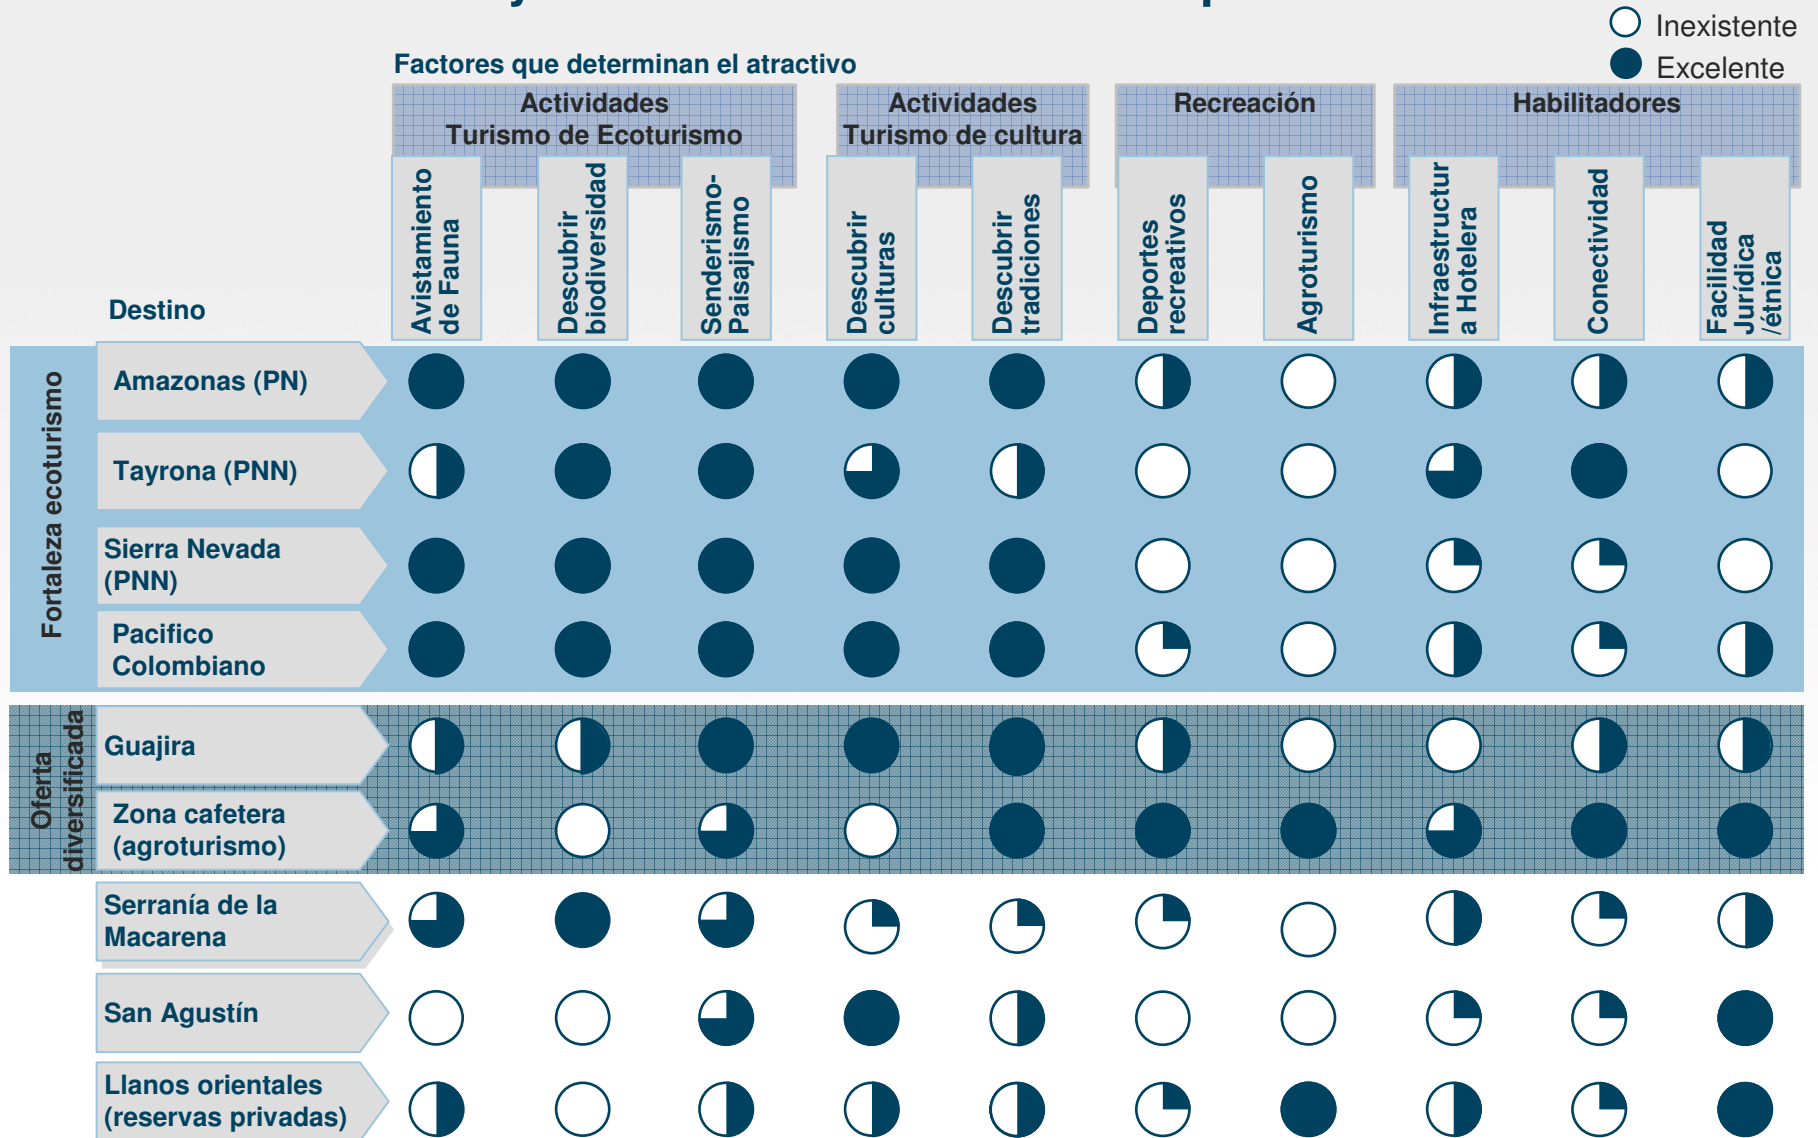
Inexistente
Excelente

Factores que determinan el atractivo

| Destino | Avistamiento de Fauna | Descubrir biodiversidad | Senderismo-Paisajismo | Descubrir culturas | Descubrir tradiciones | Deportes recreativos | Agroturismo | Infraestructura Hotelera | Conectividad | Facilidad Jurídica /étnica |
|---|---|---|---|---|---|---|---|---|---|---|
| Amazonas (PN) | | | | | | | | | | |
| Tayrona (PNN) | | | | | | | | | | |
| Sierra Nevada (PNN) | | | | | | | | | | |
| Pacifico Colombiano | | | | | | | | | | |
| Guajira | | | | | | | | | | |
| Zona cafetera (agroturismo) | | | | | | | | | | |
| Serranía de la Macarena | | | | | | | | | | |
| San Agustín | | | | | | | | | | |
| Llanos orientales (reservas privadas) | | | | | | | | | | |

Actividades Turismo de Ecoturismo
Actividades Turismo de cultura
Recreación
Habilitadores

Fortaleza ecoturismo
Oferta diversificada